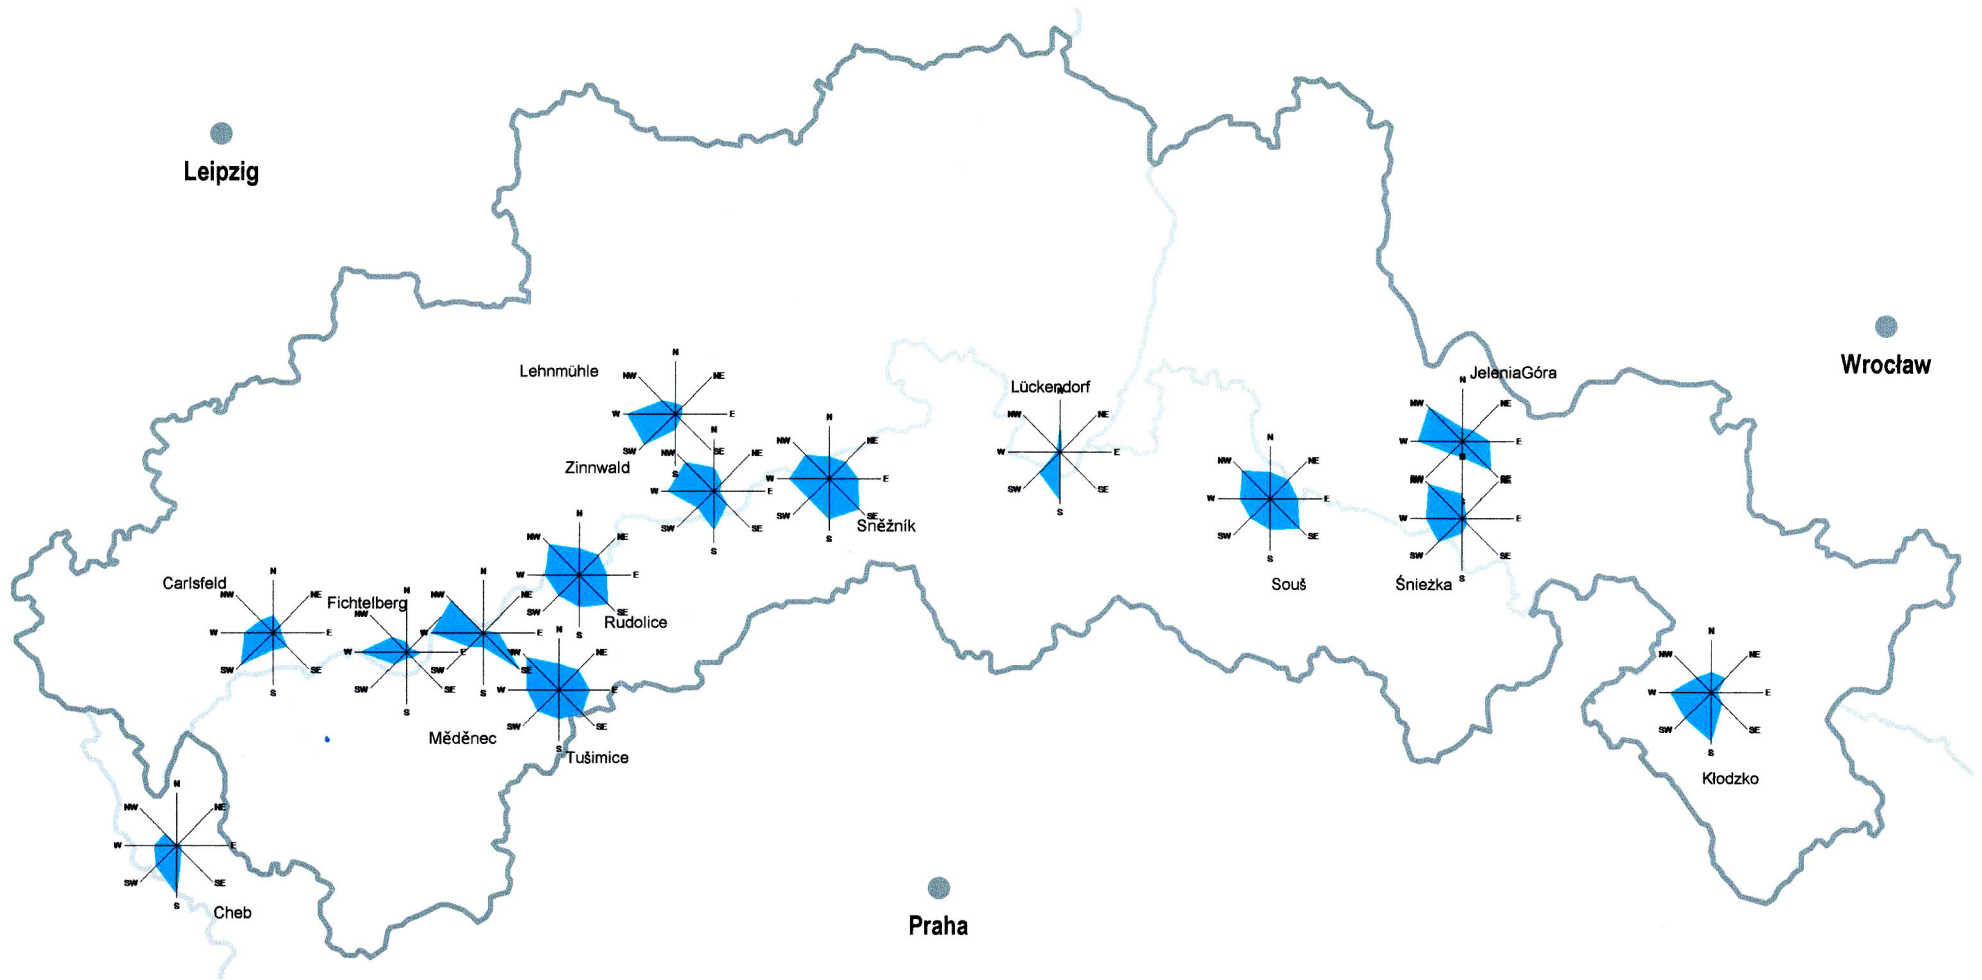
Leipzig

Wrocław

Praha

Lehnmühle

N NE E SE S SW W NW

Zinnwald

N NE E SE S SW W NW

Sněžník

N NE E SE S SW W NW

Lückendorf

N NE E SE S SW W NW

Souš

N NE E SE S SW W NW

JeleniaGóra

N NE E SE S SW W NW

Śnieżka

N NE E SE S SW W NW

Carlsfeld

N NE E SE S SW W NW

Fichtelberg

N NE E SE S SW W NW

Rudolice

N NE E SE S SW W NW

Měděnec

N NE E SE S SW W NW

Tušimice

N NE E SE S SW W NW

Kłodzko

N NE E SE S SW W NW

Cheb

N NE E SE S SW W NW